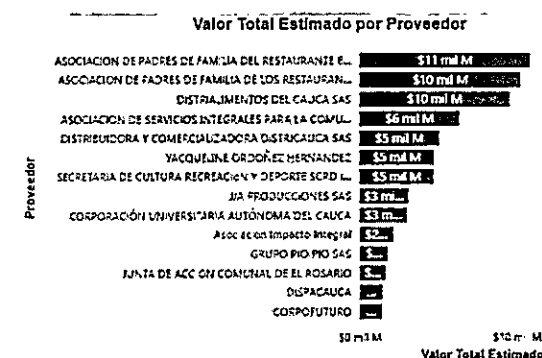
Valor Total Estimado por Proveedor

Proveedor

ASOCIACION DE PADRES DE FAMILIA DEL RESTAURANTE E... $11 mil M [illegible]
ASOCIACION DE PADRES DE FAMILIA DE LOS RESTAURAN... $10 mil M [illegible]
DISTRAJIMENTOS DEL CAUCA SAS $10 mil M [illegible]
ASOCIACION DE SERVICIOS INTEGRALES PARA LA COMU... $6 mil M
DISTRIBUIDORA Y COMERCIALIZADORA DISTRICAUCA SAS $5 mil M
YACQUELINE ORDOÑEZ HERNANDEZ $5 mil M
SECRETARIA DE CULTURA RECREACION Y DEPORTE SCRD L... $5 mil M
JJA PRODUCCIONES SAS $3 mi...
CORPORACIÓN UNIVERSITARIA AUTÓNOMA DEL CAUCA $3 m...
Asociacion Impacto Integral $2...
GRUPO PIO PIO SAS $...
JUNTA DE ACCION COMUNAL DE EL ROSARIO $...
DISPACAUCA ...
CORPOFUTURO ...

$0 mil M
$10 mil M
Valor Total Estimado